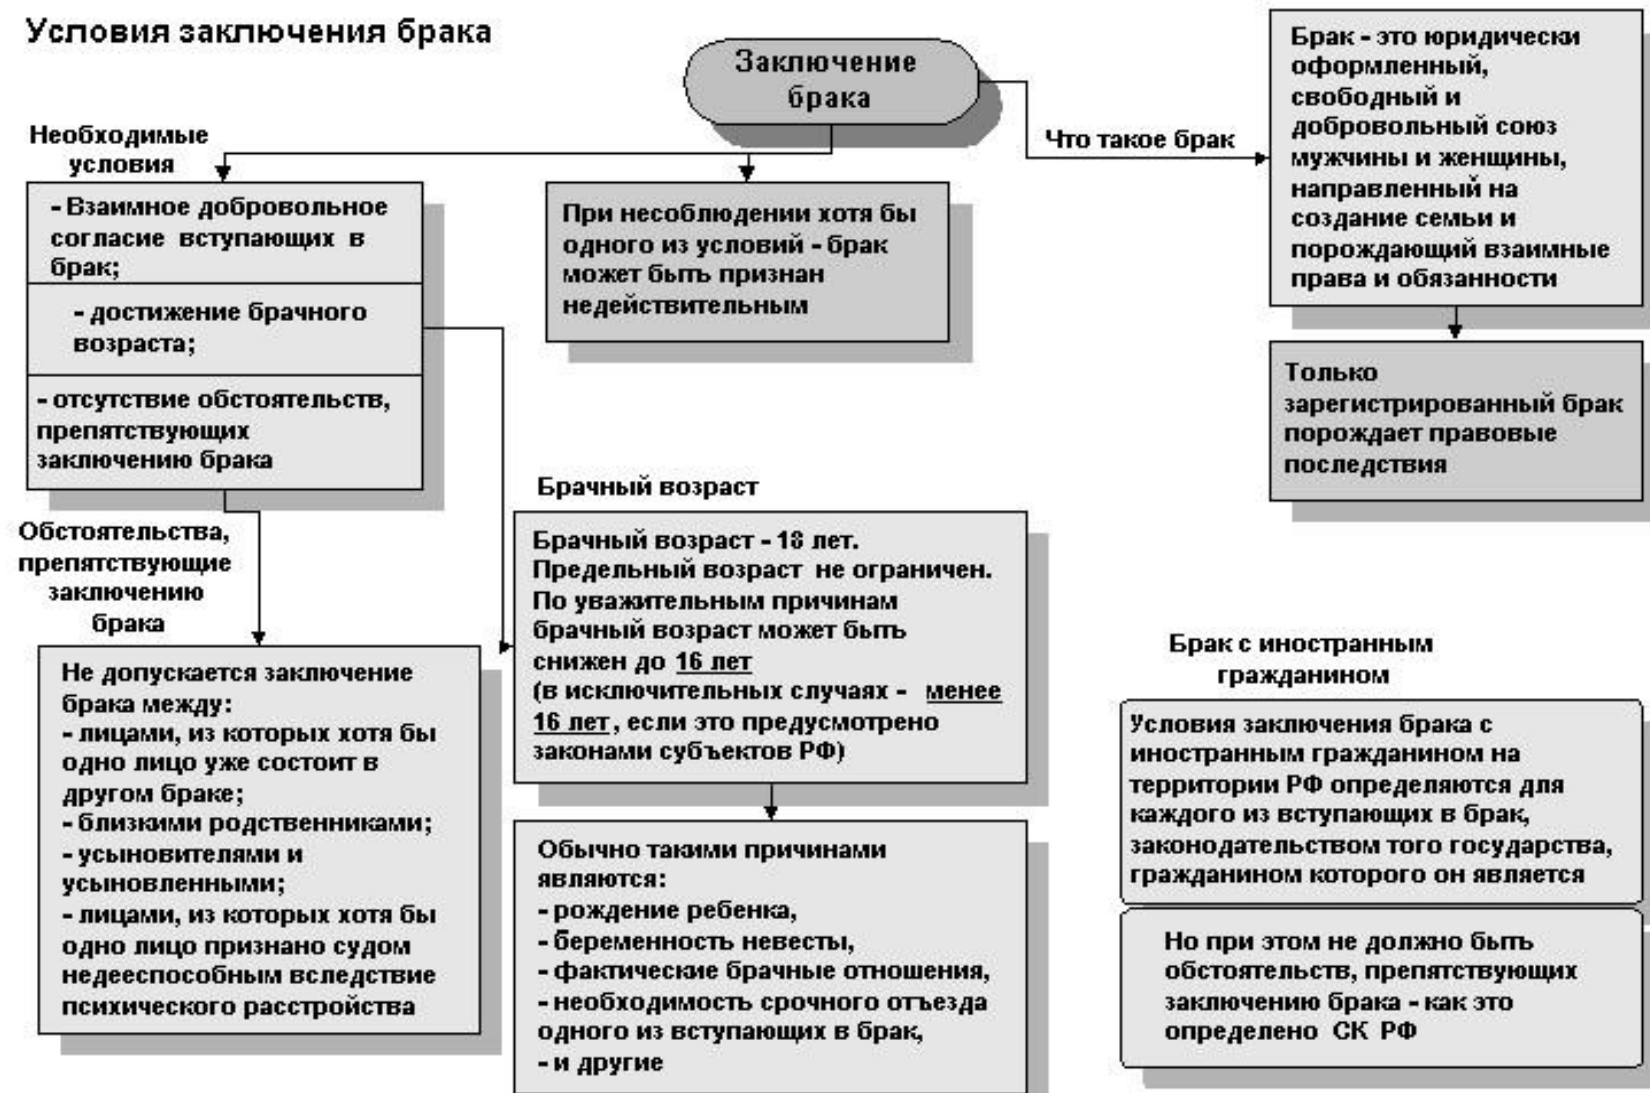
Условия заключения брака

Заключение брака

Необходимые условия

- Взаимное добровольное согласие вступающих в брак;

- достижение брачного возраста;

- отсутствие обстоятельств, препятствующих заключению брака

При несоблюдении хотя бы одного из условий - брак может быть признан недействительным

Что такое брак

Брак - это юридически оформленный, свободный и добровольный союз мужчины и женщины, направленный на создание семьи и порождающий взаимные права и обязанности

Только зарегистрированный брак порождает правовые последствия

Обстоятельства, препятствующие заключению брака

Не допускается заключение брака между:
- лицами, из которых хотя бы одно лицо уже состоит в другом браке;
- близкими родственниками;
- усыновителями и усыновленными;
- лицами, из которых хотя бы одно лицо признано судом недееспособным вследствие психического расстройства

Брачный возраст

Брачный возраст - 18 лет. Предельный возраст не ограничен. По уважительным причинам брачный возраст может быть снижен до 16 лет (в исключительных случаях - менее 16 лет, если это предусмотрено законами субъектов РФ)

Обычно такими причинами являются:
- рождение ребенка,
- беременность невесты,
- фактические брачные отношения,
- необходимость срочного отъезда одного из вступающих в брак,
- и другие

Брак с иностранным гражданином

Условия заключения брака с иностранным гражданином на территории РФ определяются для каждого из вступающих в брак, законодательством того государства, гражданином которого он является

Но при этом не должно быть обстоятельств, препятствующих заключению брака - как это определено СК РФ